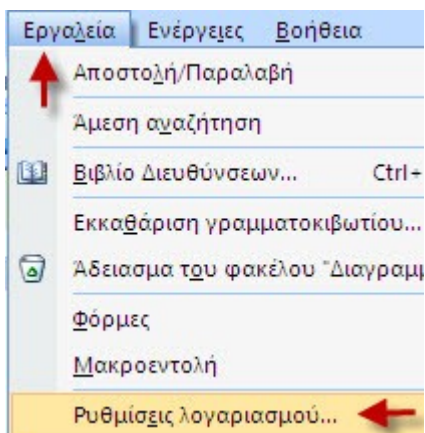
Εργαλεία Ενέργειες Βοήθεια

Αποστολή/Παραλαβή

Άμεση αναζήτηση

Βιβλίο Διευθύνσεων... Ctrl+

Εκκαθάριση γραμματοκιβωτίου...

Άδειασμα του φακέλου "Διαγραμ

Φόρμες

Μακροεντολή

Ρυθμίσεις λογαριασμού...